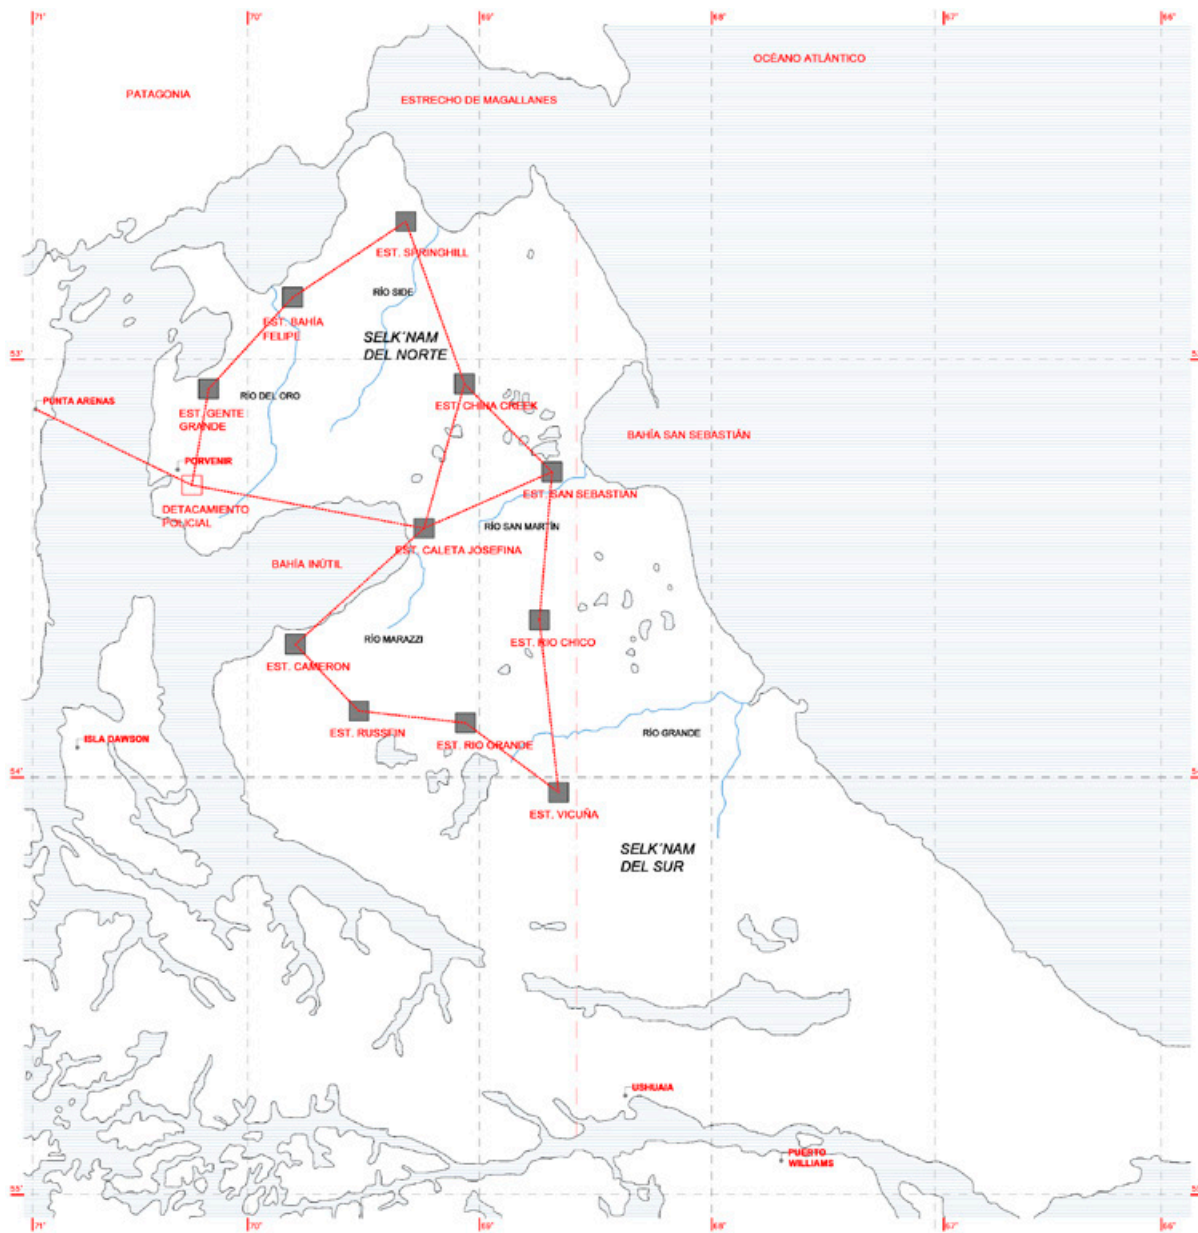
71° 70° 69° 68° 67° 66°

OCÉANO ATLÁNTICO

PATAGONIA

ESTRECHO DE MAGALLANES

EST. SPRINGHILL

RÍO SIDE

EST. BAHÍA FELIPE

SELK'NAM DEL NORTE

53°

RÍO DEL ORO

EST. CHINA CREEK

PUNTA ARENAS

EST. GENTE GRANDE

BAHÍA SAN SEBASTIÁN

PORVENIR

EST. SAN SEBASTIAN

DETACAMIENTO POLICIAL

RÍO SAN MARTÍN

EST. CALETA JOSEFINA

BAHÍA INÚTIL

RÍO MARAZZI

EST. RIO CHICO

EST. CAMERON

EST. RUSSFIN

EST. RIO GRANDE

RÍO GRANDE

ISLA DAWSON

54°

EST. VICUÑA

SELK'NAM DEL SUR

USHUAIA

PUERTO WILLIAMS

55°

71° 70° 69° 68° 67° 66°